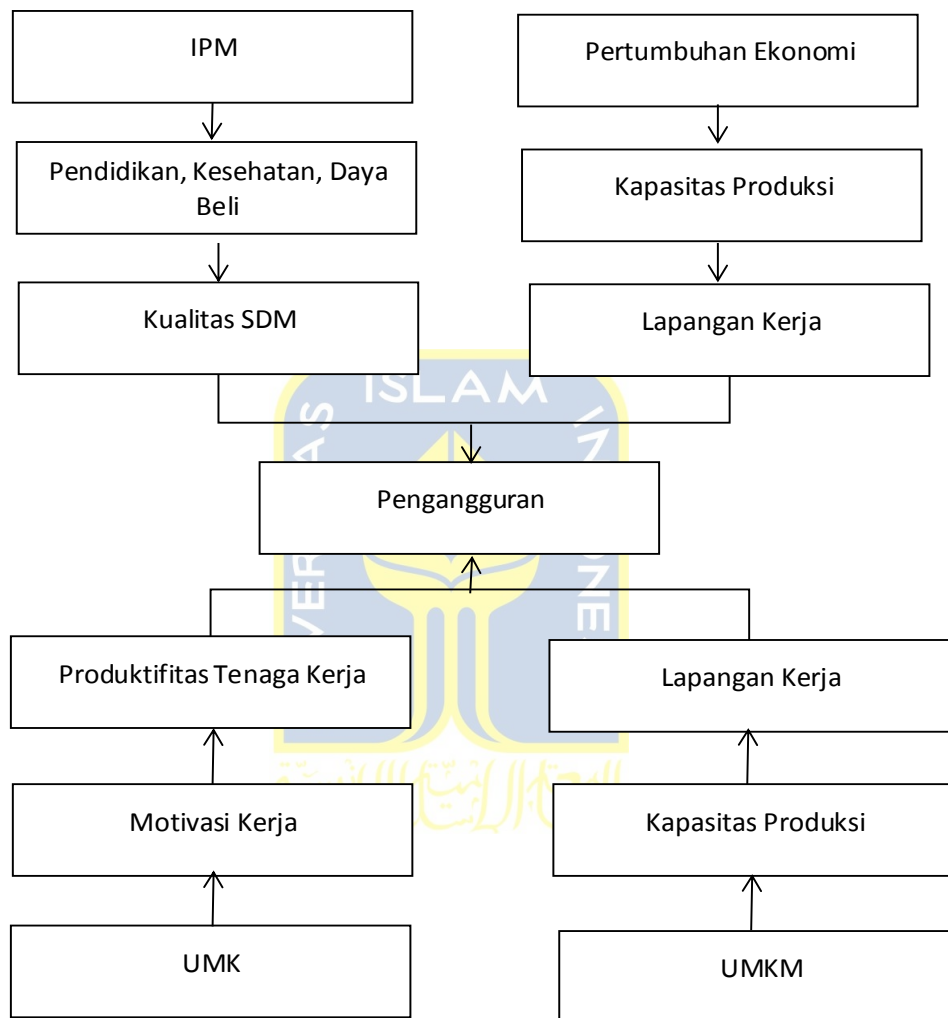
IPM

Pertumbuhan Ekonomi

Pendidikan, Kesehatan, Daya Beli

Kapasitas Produksi

Kualitas SDM

Lapangan Kerja

ISLAM

Pengangguran

Produktifitas Tenaga Kerja

Lapangan Kerja

Motivasi Kerja

Kapasitas Produksi

UMK

UMKM